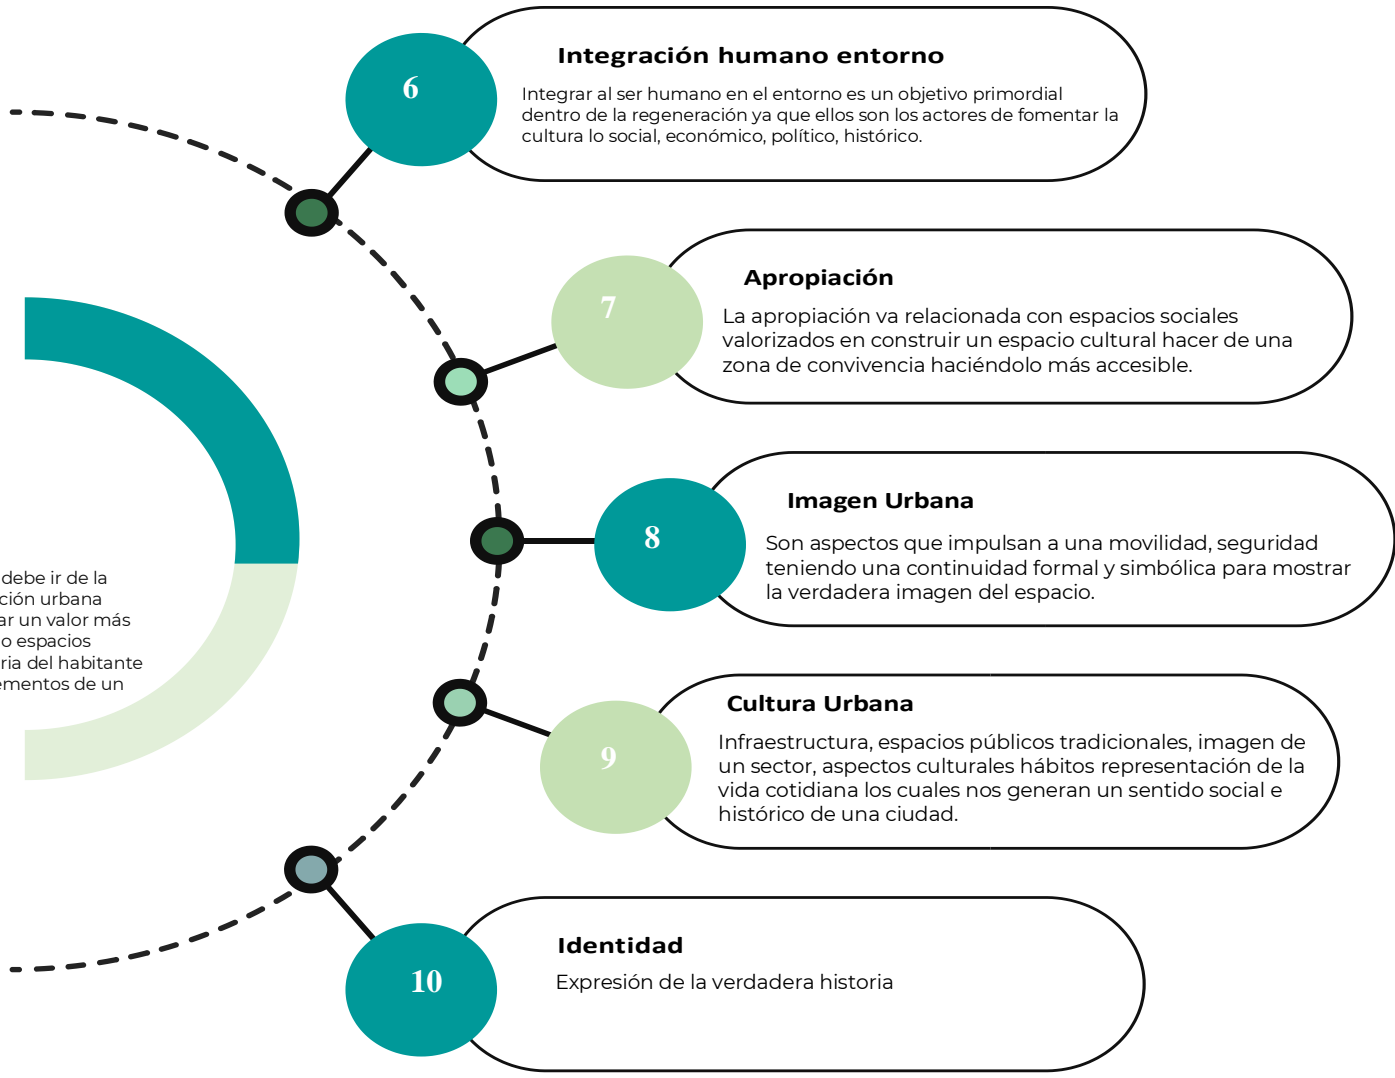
debe ir de la
ción urbana
ar un valor más
o espacios
ria del habitante
ementos de un

6

Integración humano entorno

Integrar al ser humano en el entorno es un objetivo primordial dentro de la regeneración ya que ellos son los actores de fomentar la cultura lo social, económico, político, histórico.

7

Apropiación

La apropiación va relacionada con espacios sociales valorizados en construir un espacio cultural hacer de una zona de convivencia haciéndolo más accesible.

8

Imagen Urbana

Son aspectos que impulsan a una movilidad, seguridad teniendo una continuidad formal y simbólica para mostrar la verdadera imagen del espacio.

9

Cultura Urbana

Infraestructura, espacios públicos tradicionales, imagen de un sector, aspectos culturales hábitos representación de la vida cotidiana los cuales nos generan un sentido social e histórico de una ciudad.

10

Identidad

Expresión de la verdadera historia